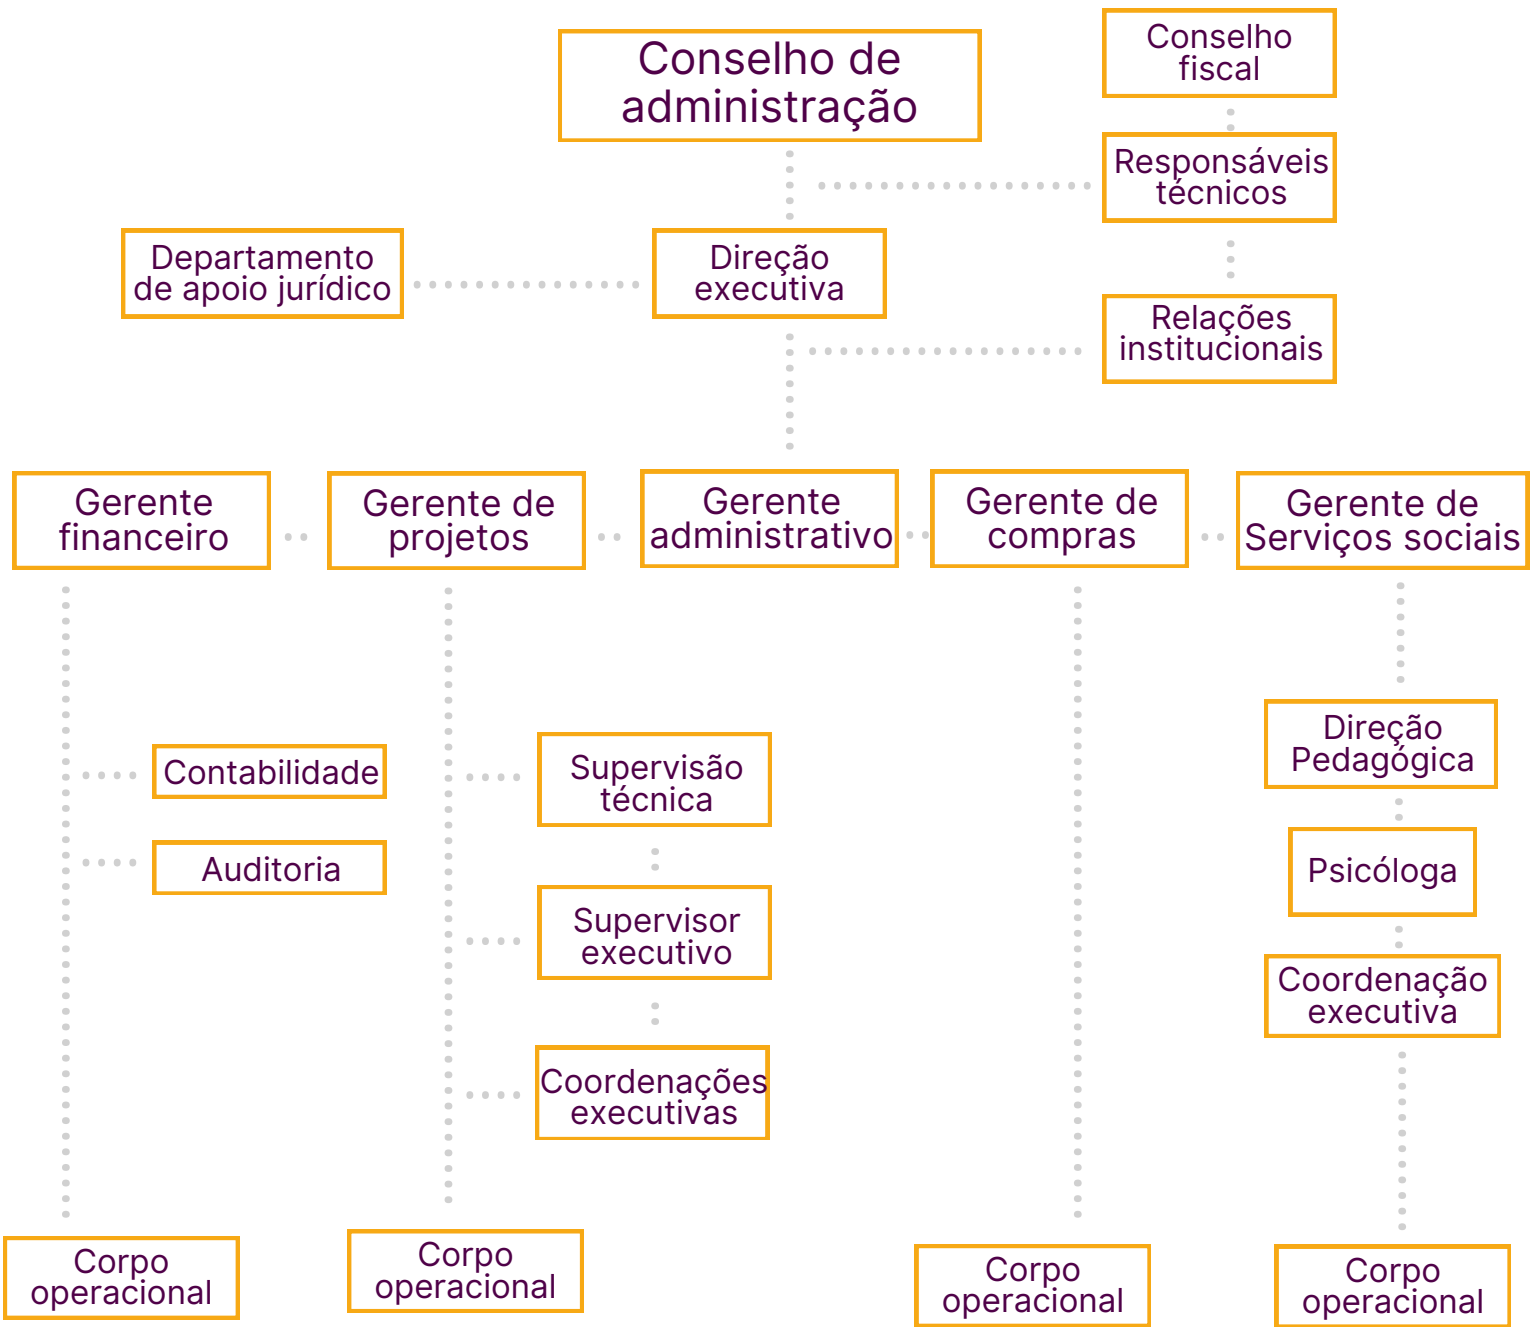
Conselho de administração

Conselho fiscal

Responsáveis técnicos

Departamento de apoio jurídico

Direção executiva

Relações institucionais

Gerente financeiro

Gerente de projetos

Gerente administrativo

Gerente de compras

Gerente de Serviços sociais

Contabilidade

Auditoria

Supervisão técnica

Supervisor executivo

Coordenações executivas

Direção Pedagógica

Psicóloga

Coordenação executiva

Corpo operacional

Corpo operacional

Corpo operacional

Corpo operacional